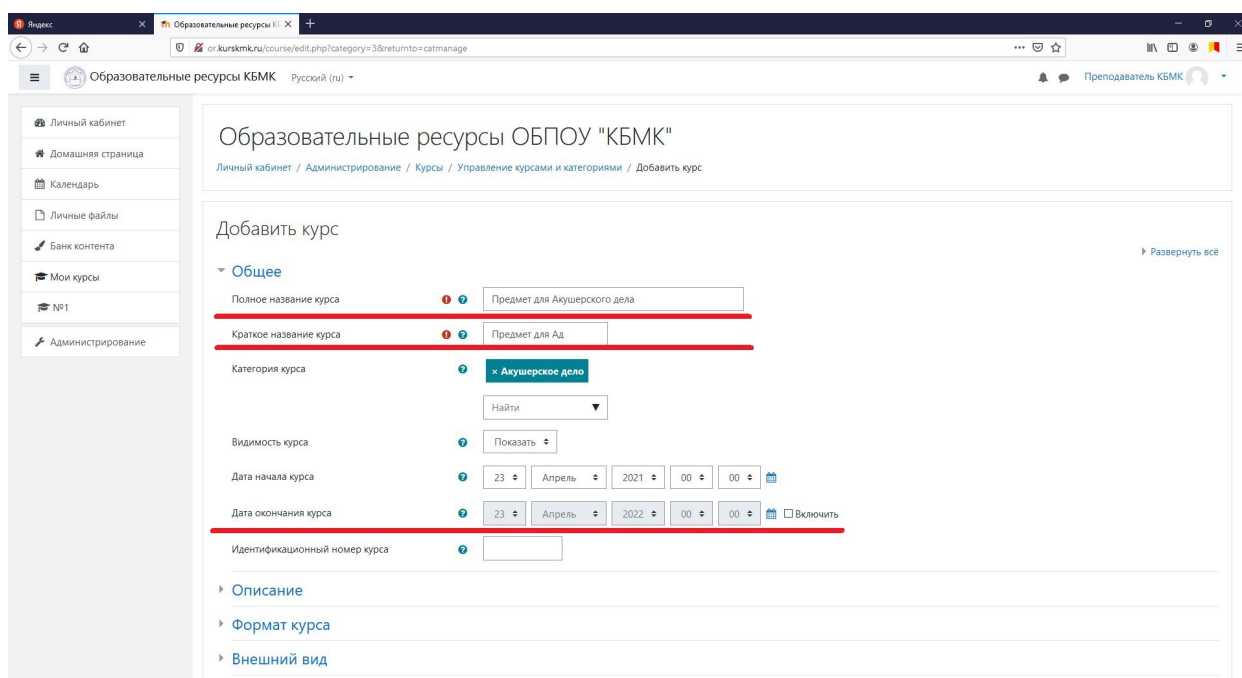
Яндекс
Образовательные ресурсы К
or.kurskmk.ru/course/edit.php?category=3&returnto=catmanage

Образовательные ресурсы КБМК Русский (ru)
Преподаватель КБМК

Личный кабинет
Домашняя страница
Календарь
Личные файлы
Банк контента
Мои курсы
№1
Администрирование

Образовательные ресурсы ОБПОУ "КБМК"
Личный кабинет / Администрирование / Курсы / Управление курсами и категориями / Добавить курс

Добавить курс
Развернуть всё
Общее
Полное название курса | Предмет для Акушерского дела
Краткое название курса | Предмет для Ад
Категория курса | × Акушерское дело
Найти
Видимость курса | Показать
Дата начала курса | 23 | Апрель | 2021 | 00 | 00
Дата окончания курса | 23 | Апрель | 2022 | 00 | 00 | Включить
Идентификационный номер курса
Описание
Формат курса
Внешний вид